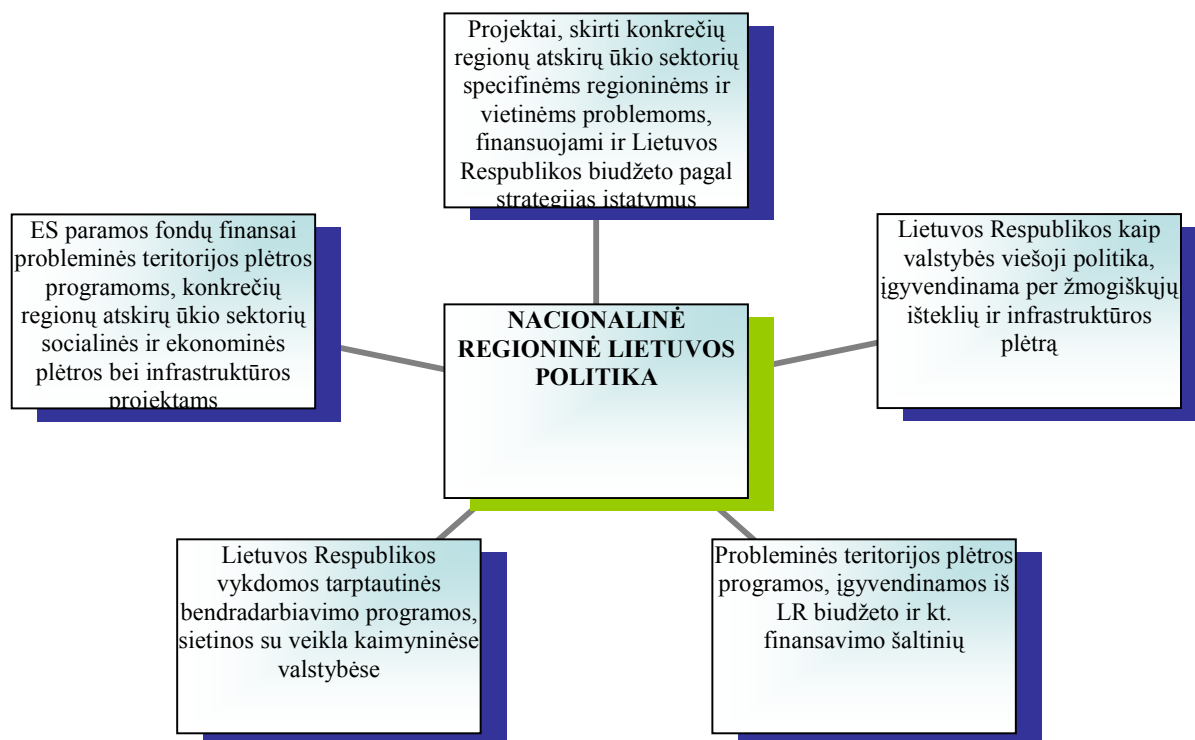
Projektai, skirti konkrečių regionų atskirų ūkio sektorių specifinėms regioninėms ir vietinėms problemoms, finansuojami ir Lietuvos Respublikos biudžeto pagal strategijas įstatymus

ES paramos fondų finansai probleminės teritorijos plėtros programoms, konkrečių regionų atskirų ūkio sektorių socialinės ir ekonominės plėtros bei infrastruktūros projektams

NACIONALINĖ REGIONINĖ LIETUVOS POLITIKA

Lietuvos Respublikos kaip valstybės viešoji politika, įgyvendinama per žmogiškųjų išteklių ir infrastruktūros plėtrą

Lietuvos Respublikos vykdomos tarptautinės bendradarbiavimo programos, sietinos su veikla kaimyninėse valstybėse

Probleminės teritorijos plėtros programos, įgyvendinamos iš LR biudžeto ir kt. finansavimo šaltinių